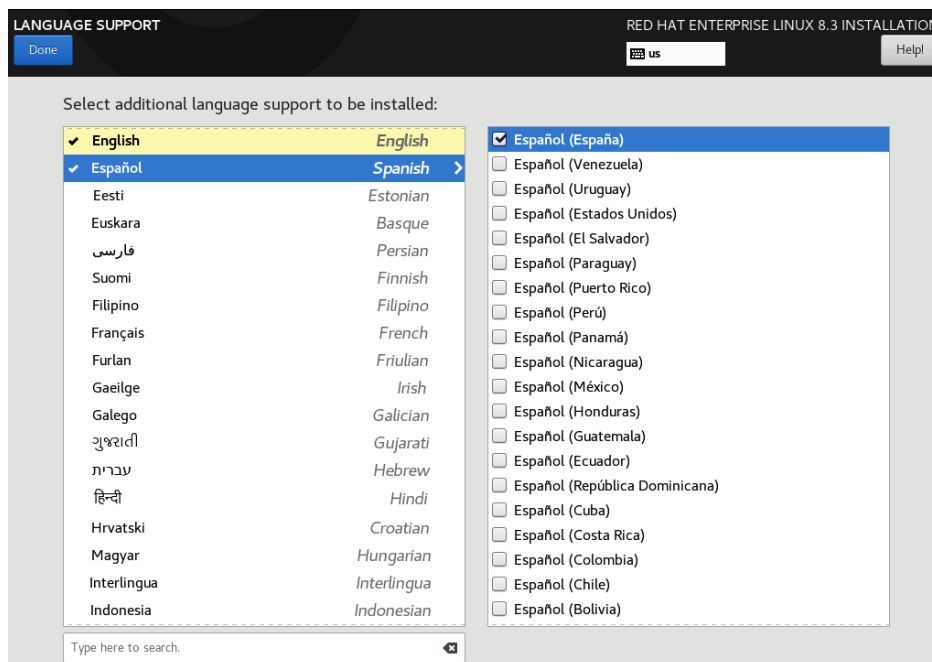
LANGUAGE SUPPORT

Done

RED HAT ENTERPRISE LINUX 8.3 INSTALLATIO

us

Help!

Select additional language support to be installed:

| | |
|---|---|
| English | English |
| Español | Spanish |
| Eesti | Estonian |
| Euskara | Basque |
| فارسی | Persian |
| Suomi | Finnish |
| Filipino | Filipino |
| Français | French |
| Furlan | Friulian |
| Gaeilge | Irish |
| Galego | Galician |
| ગુજરાતી | Gujarati |
| עברית | Hebrew |
| हिन्दी | Hindi |
| Hrvatski | Croatian |
| Magyar | Hungarian |
| Interlingua | Interlingua |
| Indonesia | Indonesian |

Español (España)
Español (Venezuela)
Español (Uruguay)
Español (Estados Unidos)
Español (El Salvador)
Español (Paraguay)
Español (Puerto Rico)
Español (Perú)
Español (Panamá)
Español (Nicaragua)
Español (México)
Español (Honduras)
Español (Guatemala)
Español (Ecuador)
Español (República Dominicana)
Español (Cuba)
Español (Costa Rica)
Español (Colombia)
Español (Chile)
Español (Bolivia)

Type here to search.